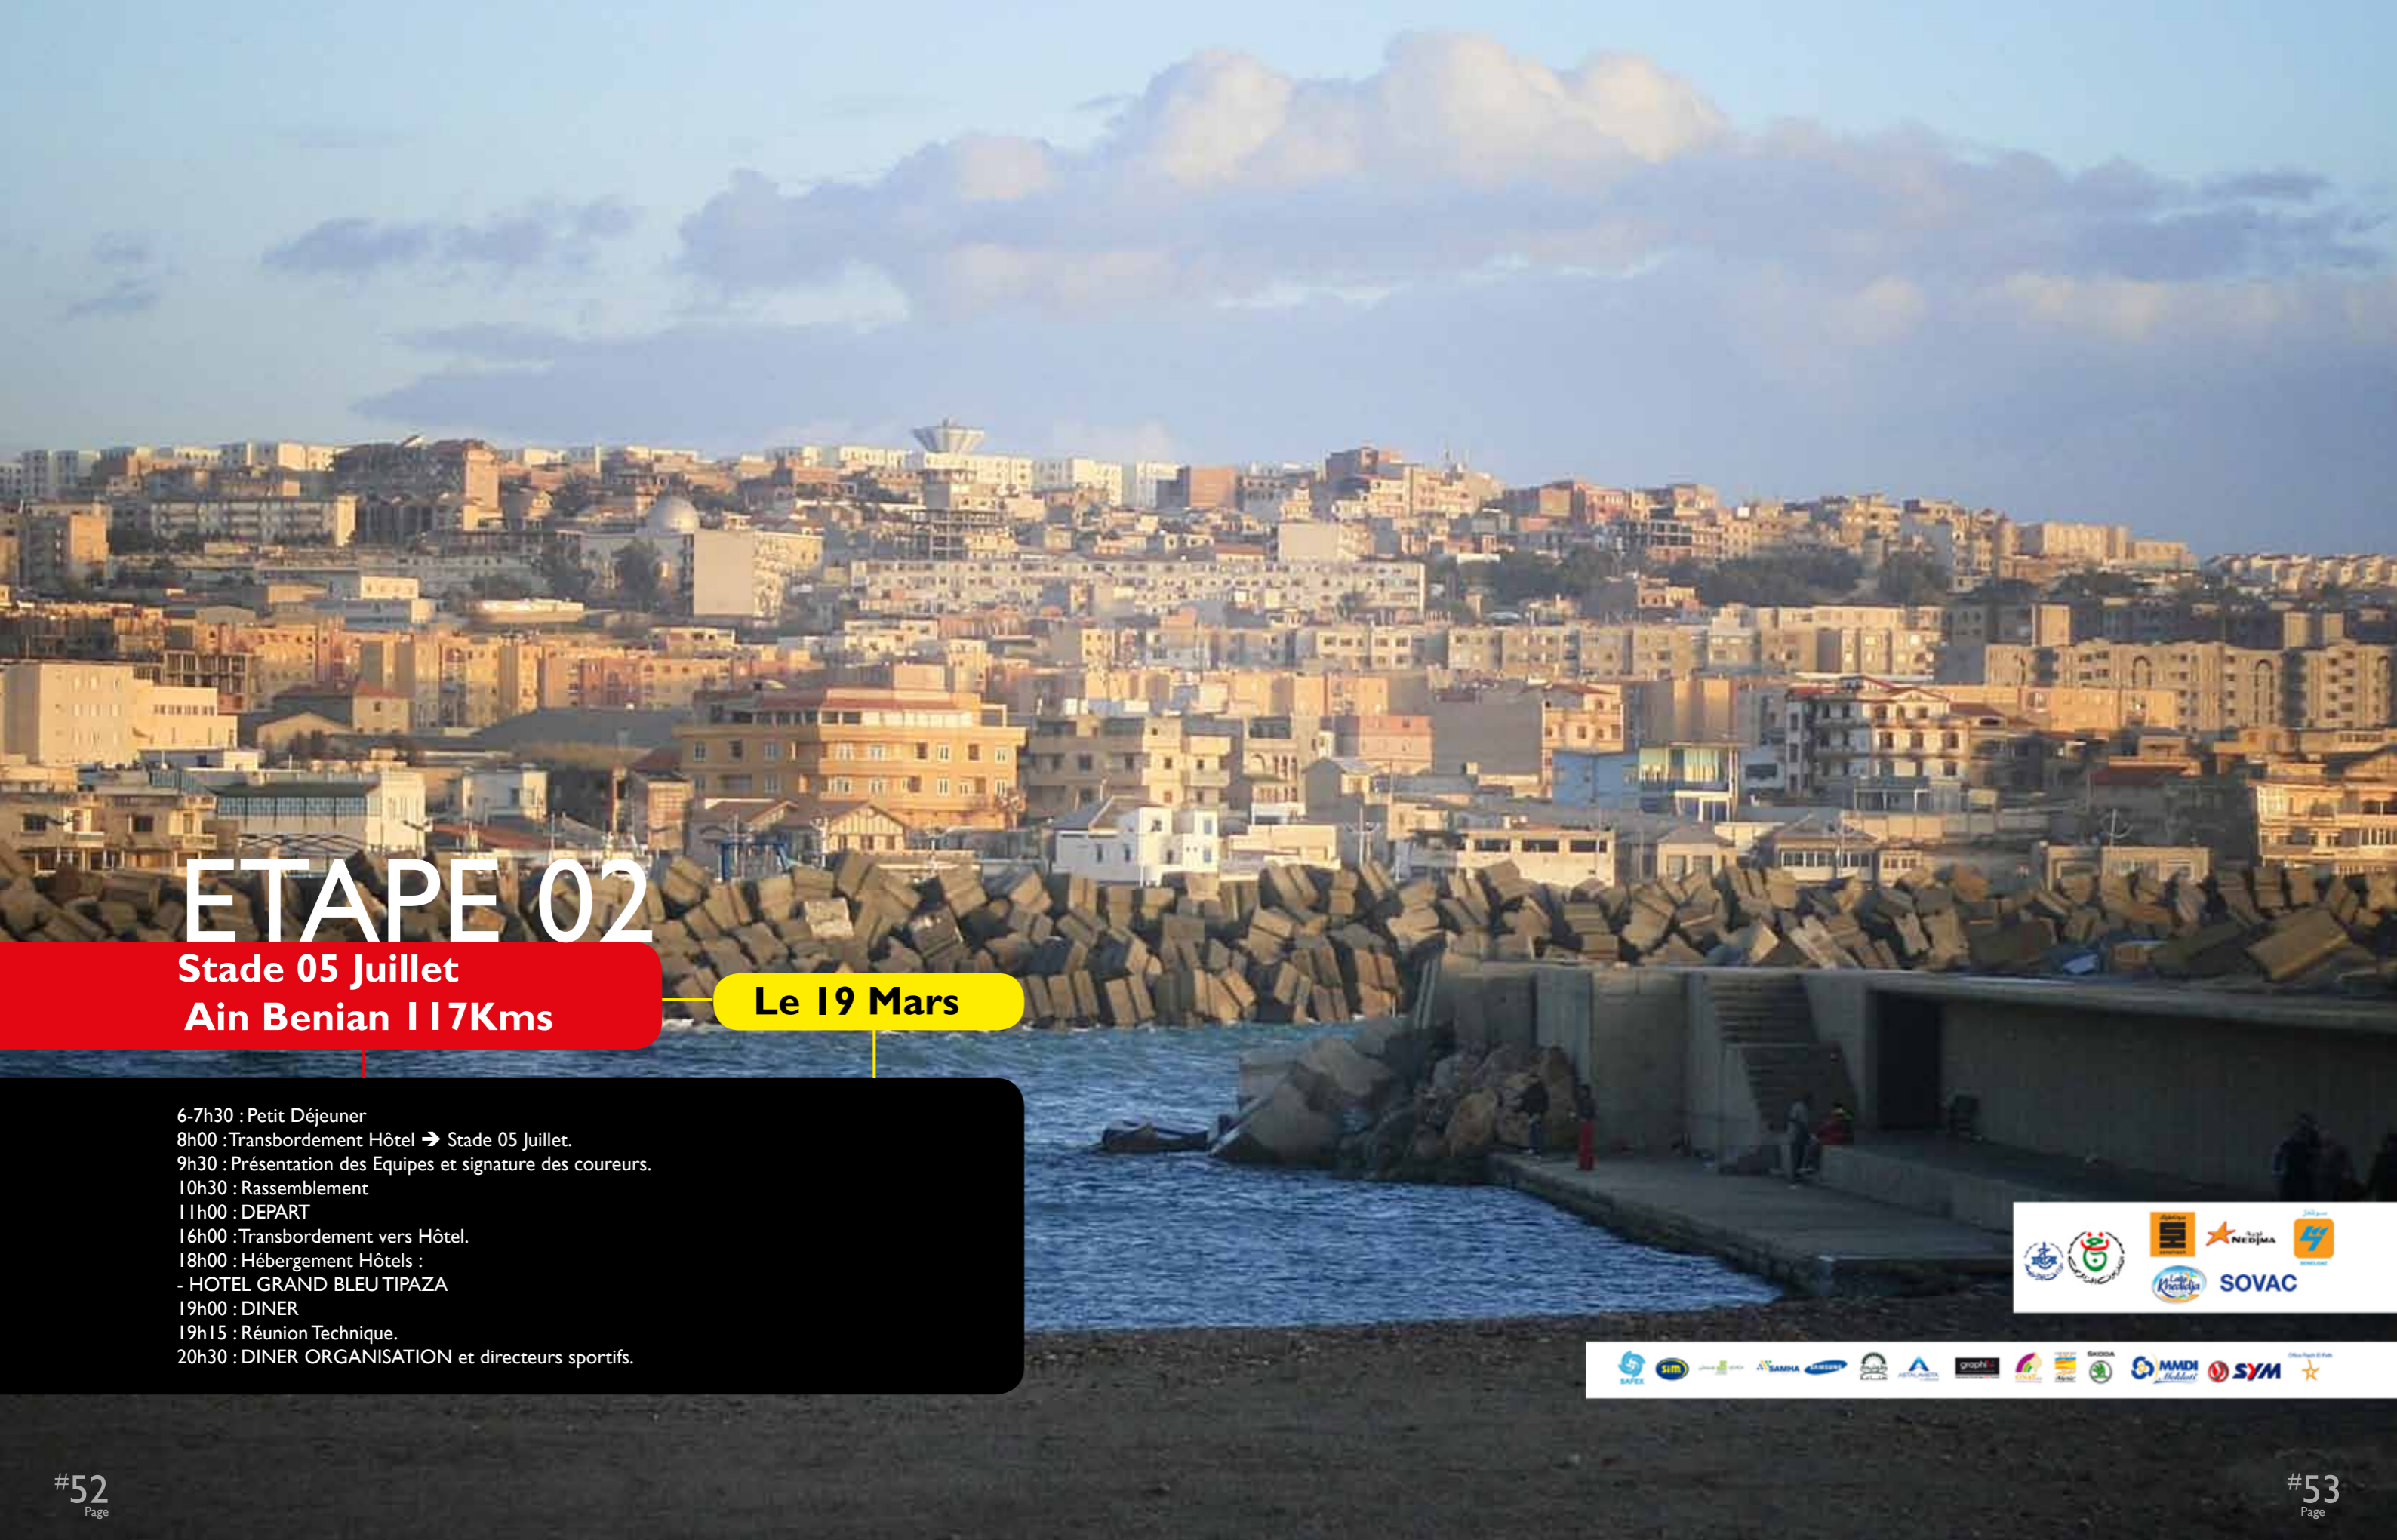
ETAPE 02

Stade 05 Juillet
Ain Benian 117Kms

Le 19 Mars

6-7h30 : Petit Déjeuner
8h00 : Transbordement Hôtel → Stade 05 Juillet.
9h30 : Présentation des Equipes et signature des coureurs.
10h30 : Rassemblement
11h00 : DEPART
16h00 : Transbordement vers Hôtel.
18h00 : Hébergement Hôtels :
- HOTEL GRAND BLEU TIPAZA
19h00 : DINER
19h15 : Réunion Technique.
20h30 : DINER ORGANISATION et directeurs sportifs.

NEDJMA
SOVAC

SAFEX
sim
SAMHA
SAMSUNG
graphic
SKODA
MMDI
SYM

#52
Page

#53
Page